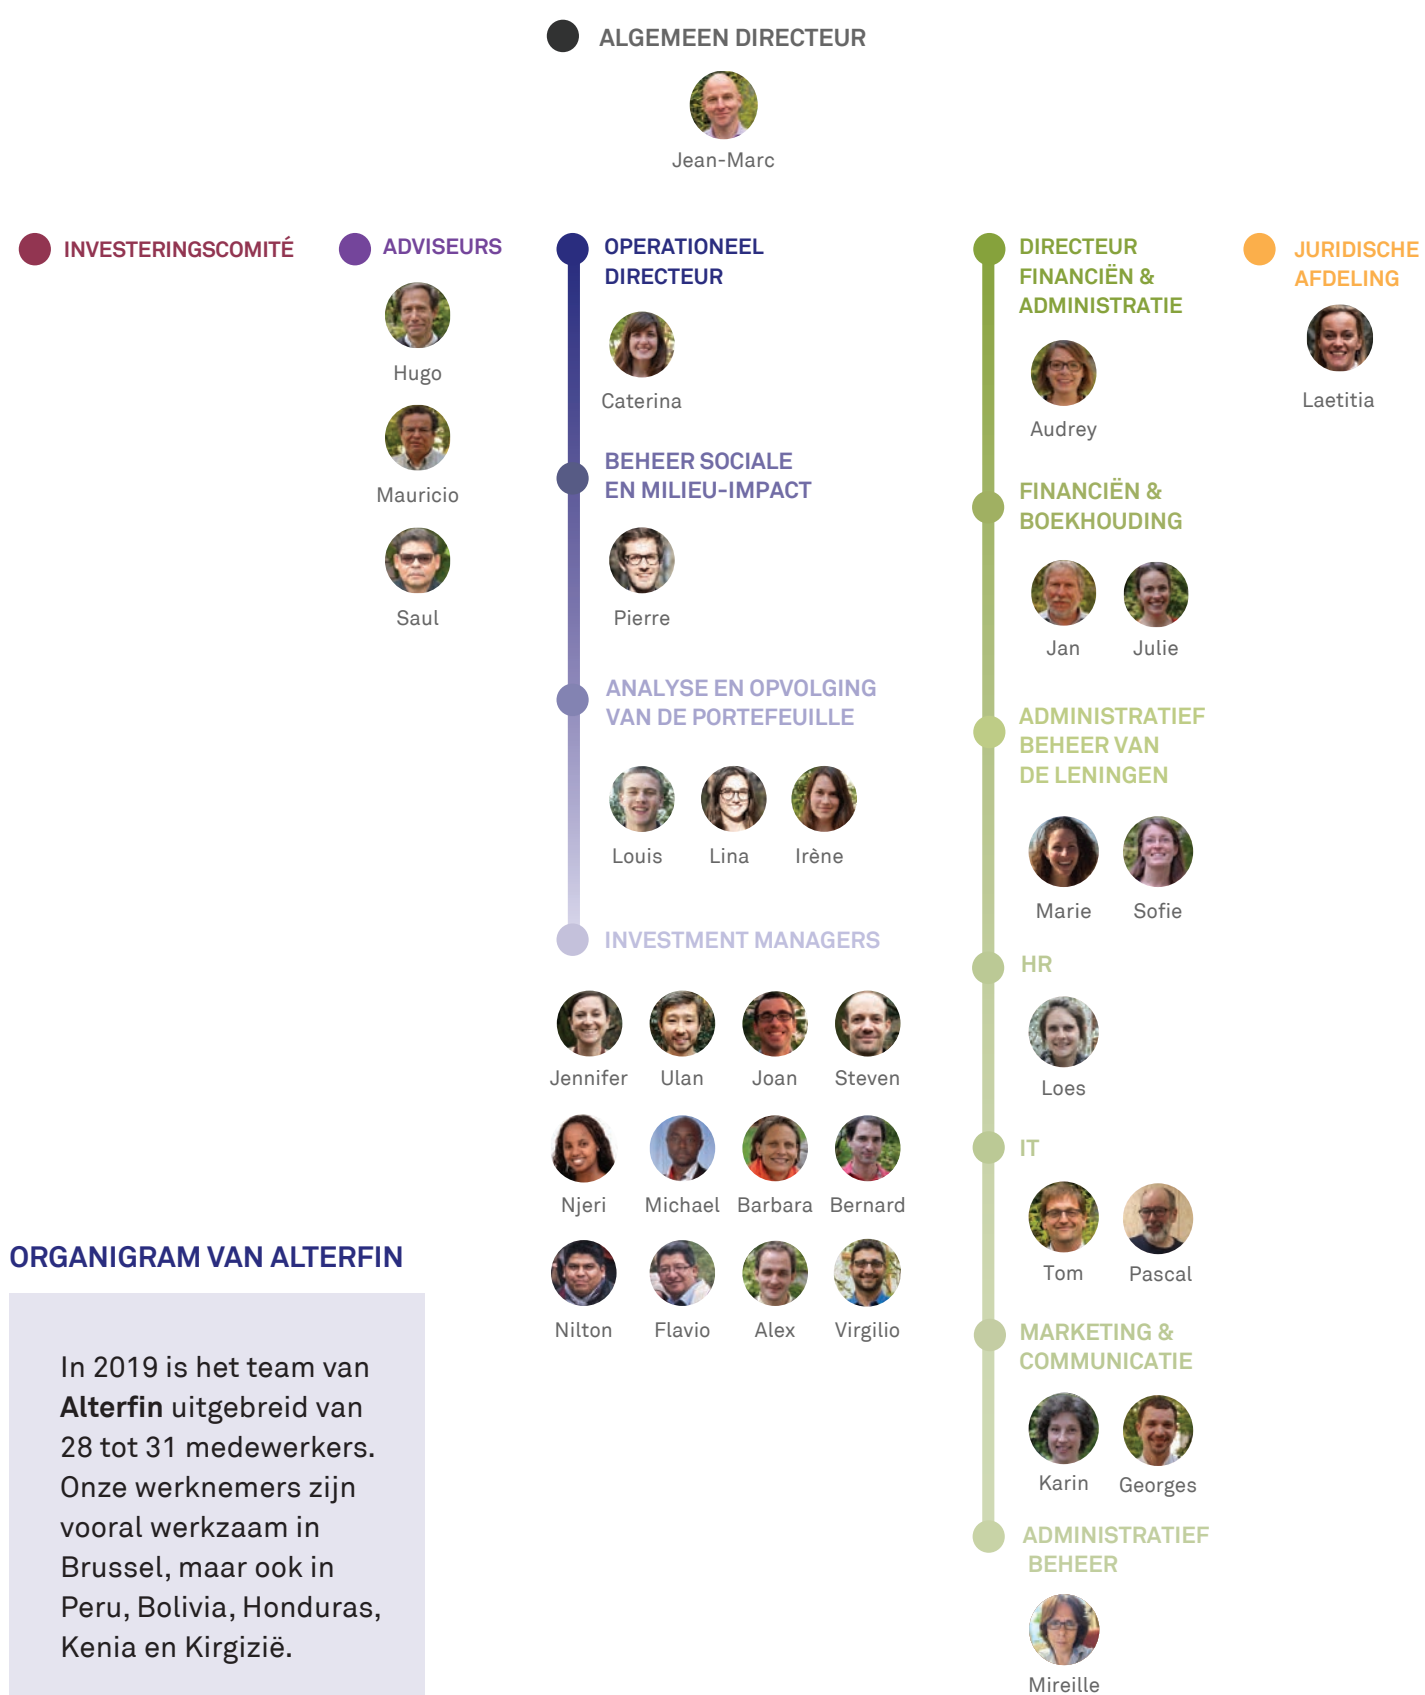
ALGEMEEN DIRECTEUR

Jean-Marc

INVESTERINGSCOMITÉ

ADVISEURS

Hugo

Mauricio

Saul

OPERATIONEEL DIRECTEUR

Caterina

BEHEER SOCIALE EN MILIEU-IMPACT

Pierre

ANALYSE EN OPVOLGING VAN DE PORTEFEUILLE

Louis Lina Irène

INVESTMENT MANAGERS

Jennifer Ulan Joan Steven

Njeri Michael Barbara Bernard

Nilton Flavio Alex Virgilio

DIRECTEUR FINANCIËN & ADMINISTRATIE

Audrey

FINANCIËN & BOEKHOUDING

Jan Julie

ADMINISTRATIEF BEHEER VAN DE LENINGEN

Marie Sofie

HR

Loes

IT

Tom Pascal

MARKETING & COMMUNICATIE

Karin Georges

ADMINISTRATIEF BEHEER

Mireille

JURIDISCHE AFDELING

Laetitia

ORGANIGRAM VAN ALTERFIN

In 2019 is het team van **Alterfin** uitgebreid van 28 tot 31 medewerkers. Onze werknemers zijn vooral werkzaam in Brussel, maar ook in Peru, Bolivia, Honduras, Kenia en Kirgizië.